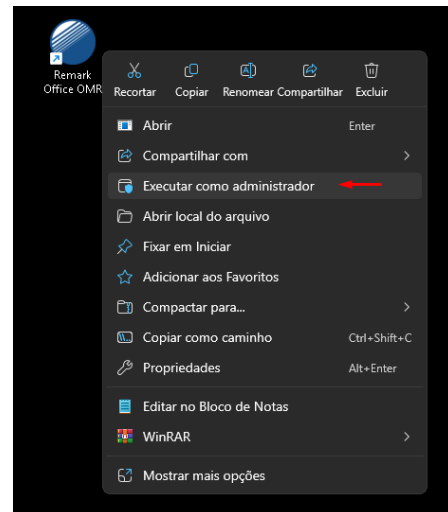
Remark Office OMR

Recortar Copiar Renomear Compartilhar Excluir

Abrir Enter

Compartilhar com

Executar como administrador

Abrir local do arquivo

Fixar em Iniciar

Adicionar aos Favoritos

Compactar para...

Copiar como caminho Ctrl+Shift+C

Propriedades Alt+Enter

Editar no Bloco de Notas

WinRAR

Mostrar mais opções